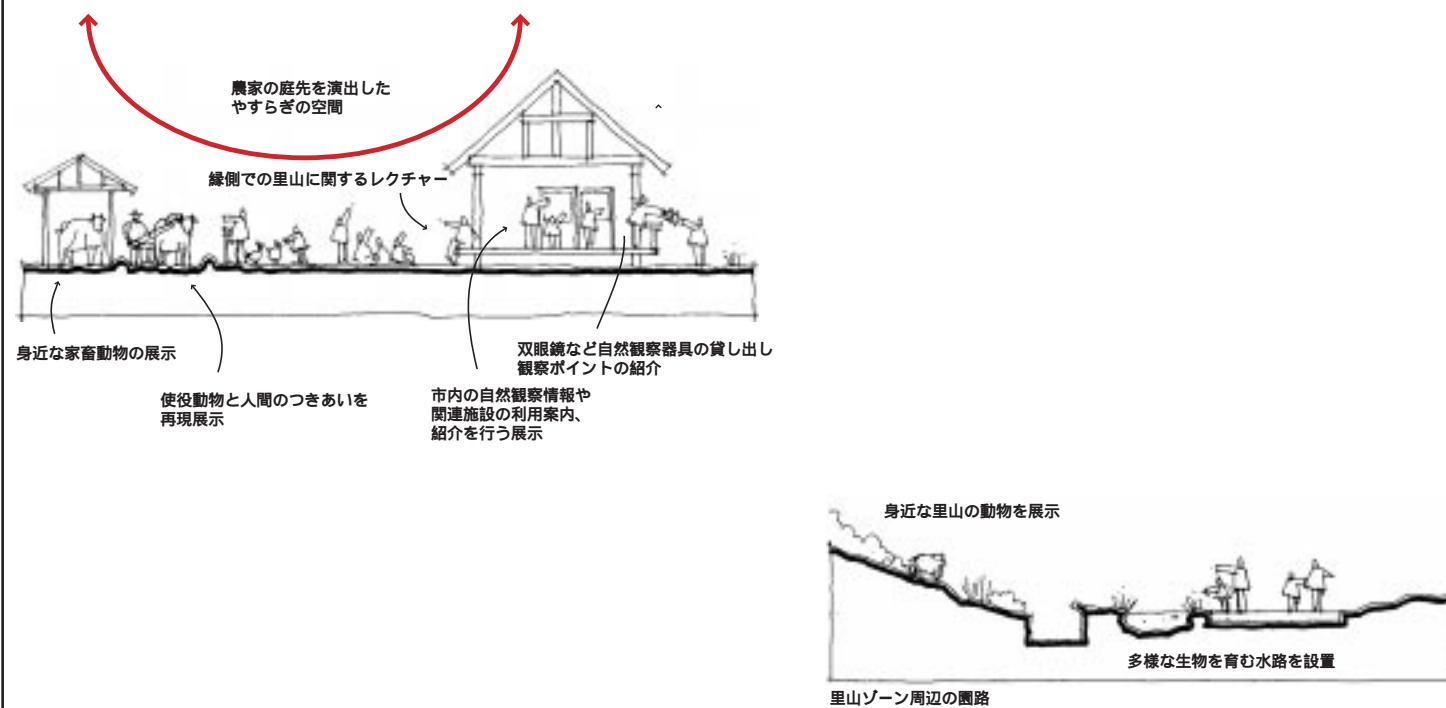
農家の庭先を演出した
やすらぎの空間

縁側での里山に関するレクチャー

身近な家畜動物の展示

使役動物と人間のつきあいを
再現展示

市内の自然観察情報や
関連施設の利用案内、
紹介を行う展示

双眼鏡など自然観察器具の貸し出し
観察ポイントの紹介

身近な里山の動物を展示

多様な生物を育む水路を設置

里山ゾーン周辺の園路